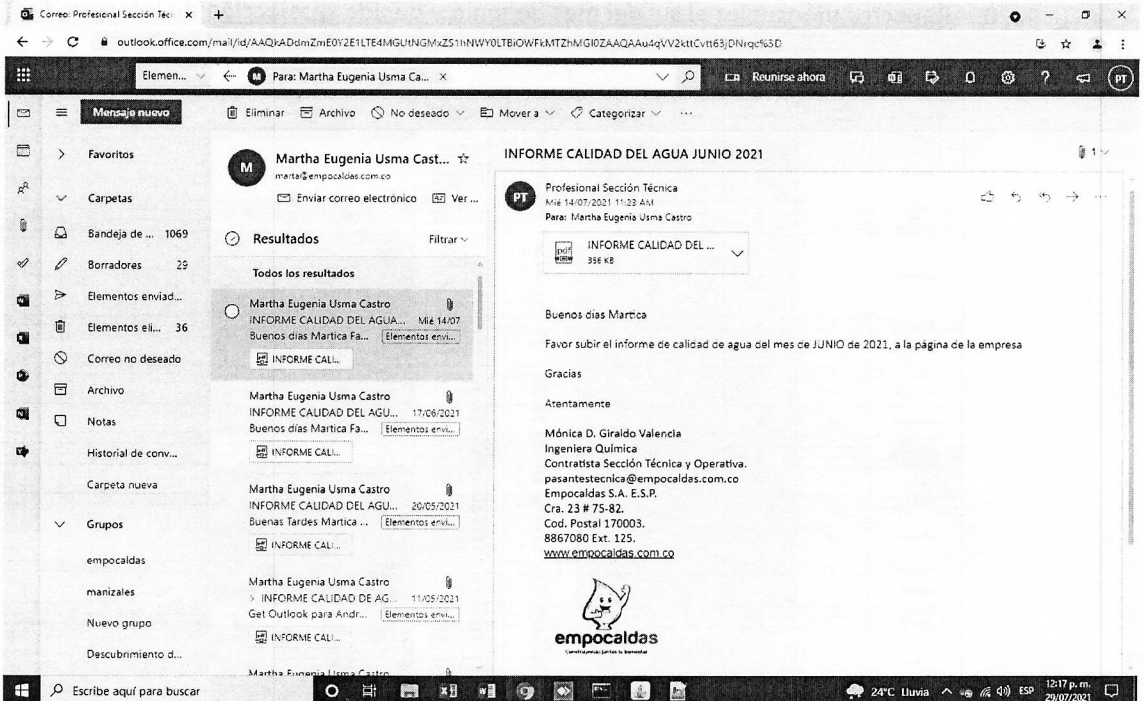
Correo: Profesional Sección Téc ×

outlook.office.com/mail/id/AAQkADdmZmE0Y2E1LTE4MGUtNGMxZS1hNWY0LTBiOWFkMTZhMGI0ZAAQAAu4qVV2kttCvtt63jDNrqc%3D

Elemen... Para: Martha Eugenia Usma Ca... ×

Reunirse ahora

PT

Mensaje nuevo

Eliminar Archivo No deseado Mover a Categorizar ...

Favoritos

Carpetas

Bandeja de ... 1069

Borradores 29

Elementos enviad...

Elementos eli... 36

Correo no deseado

Archivo

Notas

Historial de conv...

Carpeta nueva

Grupos

empocaldas

manizales

Nuevo grupo

Descubrimiento d...

M Martha Eugenia Usma Cast... ☆
marta@empocaldas.com.co

Enviar correo electrónico Ver ...

Resultados Filtrar

Todos los resultados

Martha Eugenia Usma Castro
INFORME CALIDAD DEL AGUA... Mié 14/07
Buenos días Martica Fa... Elementos envi...
INFORME CALI...

Martha Eugenia Usma Castro
INFORME CALIDAD DEL AGU... 17/06/2021
Buenos días Martica Fa... Elementos envi...
INFORME CALI...

Martha Eugenia Usma Castro
INFORME CALIDAD DEL AGUA... 20/05/2021
Buenas Tardes Martica ... Elementos envi...
INFORME CALI...

Martha Eugenia Usma Castro
> INFORME CALIDAD DE AG... 11/05/2021
Get Outlook para Andr... Elementos envi...
INFORME CALI...

Martha Eugenia Usma Castro

INFORME CALIDAD DEL AGUA JUNIO 2021

PT Profesional Sección Técnica
Mié 14/07/2021 11:23 AM
Para: Martha Eugenia Usma Castro

INFORME CALIDAD DEL ...
356 KB

Buenos días Martica

Favor subir el informe de calidad de agua del mes de JUNIO de 2021, a la página de la empresa

Gracias

Atentamente

Mónica D. Giraldo Valencia
Ingeniera Química
Contratista Sección Técnica y Operativa.
pasantestecnica@empocaldas.com.co
Empocaldas S.A. E.S.P.
Cra. 23 # 75-82.
Cod. Postal 170003.
8867080 Ext. 125.
www.empocaldas.com.co

empocaldas

Escribe aquí para buscar

24°C Lluvia ESP 12:17 p. m. 29/07/2021